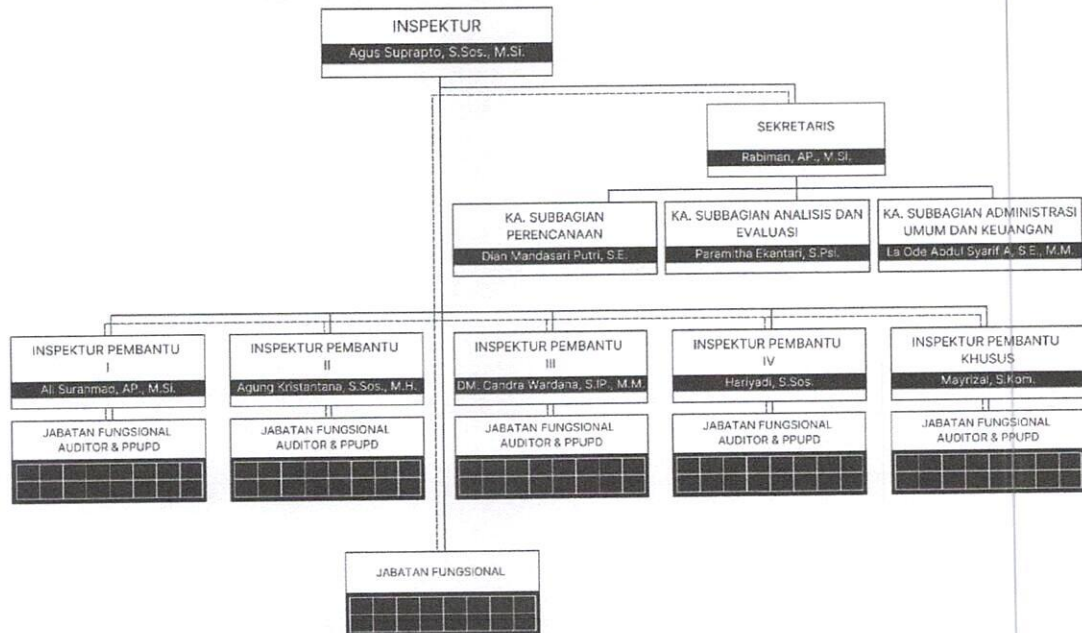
INSPEKTUR
Agus Suprapto, S.Sos., M.Si.

SEKRETARIS
Rabiman, AP., M.Si.

KA. SUBBAGIAN PERENCANAAN
Dian Mandasari Putri, S.E.

KA. SUBBAGIAN ANALISIS DAN EVALUASI
Paramitha Ekantari, S.Psi.

KA. SUBBAGIAN ADMINISTRASI UMUM DAN KEUANGAN
La Ode Abdul Syarif A, S.E., M.M.

INSPEKTUR PEMBANTU I
Ali Surahmad, AP., M.Si.

JABATAN FUNGSIONAL AUDITOR & PPUPD

INSPEKTUR PEMBANTU II
Agung Kristantana, S.Sos., M.H.

JABATAN FUNGSIONAL AUDITOR & PPUPD

INSPEKTUR PEMBANTU III
DM. Candra Wardana, S.IP., M.M.

JABATAN FUNGSIONAL AUDITOR & PPUPD

INSPEKTUR PEMBANTU IV
Hariyadi, S.Sos.

JABATAN FUNGSIONAL AUDITOR & PPUPD

INSPEKTUR PEMBANTU KHUSUS
Mayrizal, S.Kom.

JABATAN FUNGSIONAL AUDITOR & PPUPD

JABATAN FUNGSIONAL